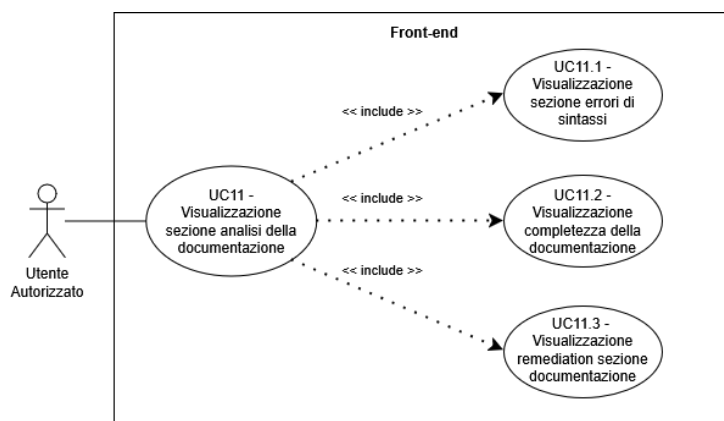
Front-end

Utente Autorizzato

UC11 - Visualizzazione sezione analisi della documentazione

<< include >>

UC11.1 - Visualizzazione sezione errori di sintassi

<< include >>

UC11.2 - Visualizzazione completezza della documentazione

<< include >>

UC11.3 - Visualizzazione remediation sezione documentazione